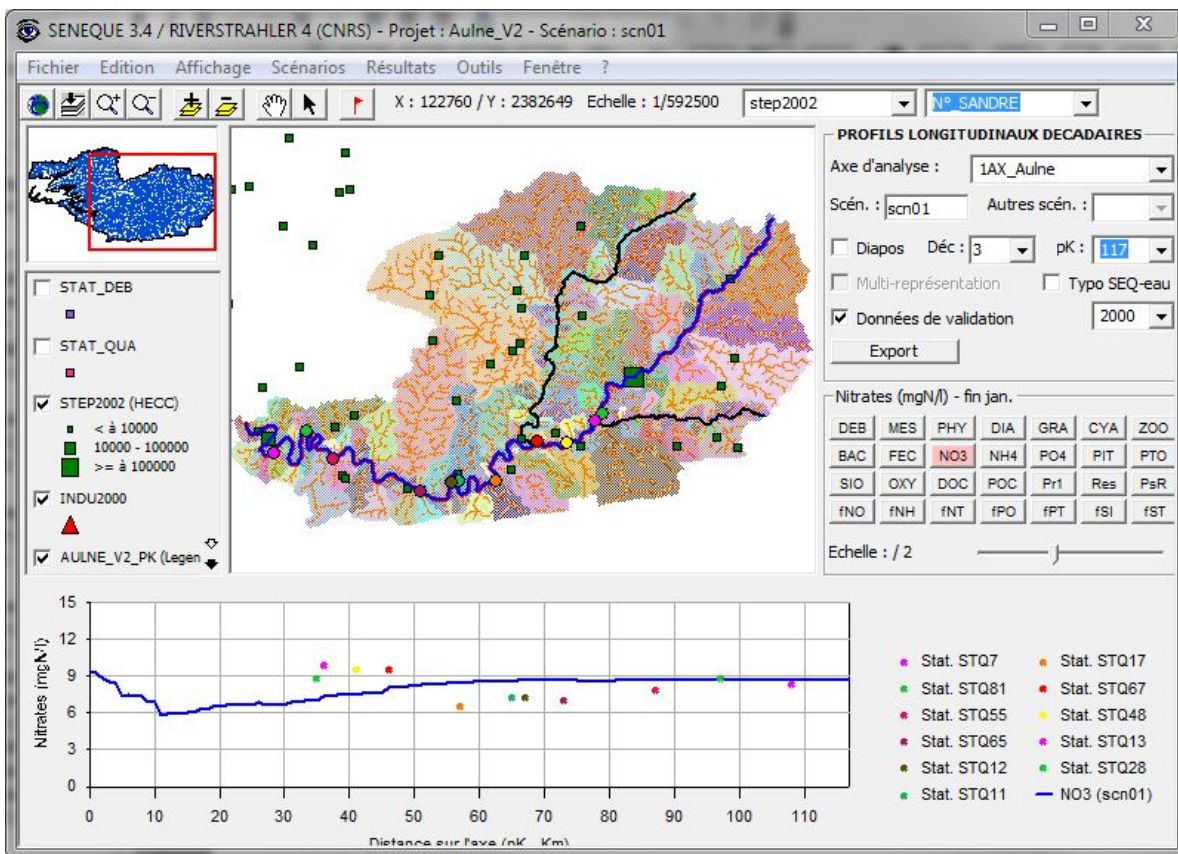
SENEQUE 3.4 / RIVERSTRAHLER 4 (CNRS) - Projet : Aulne_V2 - Scénario : scn01

Fichier Edition Affichage Scénarios Résultats Outils Fenêtre ?

X : 122760 / Y : 2382649 Echelle : 1/592500 step2002 N° SANDRE

PROFILS LONGITUDINAUX DECADAIRES

Axe d'analyse : 1AX_Aulne

Scén. : scn01 Autres scén. :

Diapos Déc : 3 pK : 117

Multi-représentation Typo SEQ-eau

Données de validation 2000

Export

STAT_DEB

STAT_QUA

STEP2002 (HECC)
< à 10000
10000 - 100000
>= à 100000

INDU2000

AULNE_V2_PK (Legen

Nitrates (mgN/l) - fin jan.

| DEB | MES | PHY | DIA | GRA | CYA | ZOO |
|---|---|---|---|---|---|---|
| BAC | FEC | NO3 | NH4 | PO4 | PIT | PTO |
| SIO | OXY | DOC | POC | Pr1 | Res | PsR |
| fNO | fNH | fNT | fPO | fPT | fSI | fST |

Echelle : / 2

15
12
9
6
3
0
Nitrates (mgN/l)

0 10 20 30 40 50 60 70 80 90 100 110
Distance sur l'axe (pK - Km)

Stat. STQ7
Stat. STQ81
Stat. STQ55
Stat. STQ65
Stat. STQ12
Stat. STQ11
Stat. STQ17
Stat. STQ67
Stat. STQ48
Stat. STQ13
Stat. STQ28
NO3 (scn01)